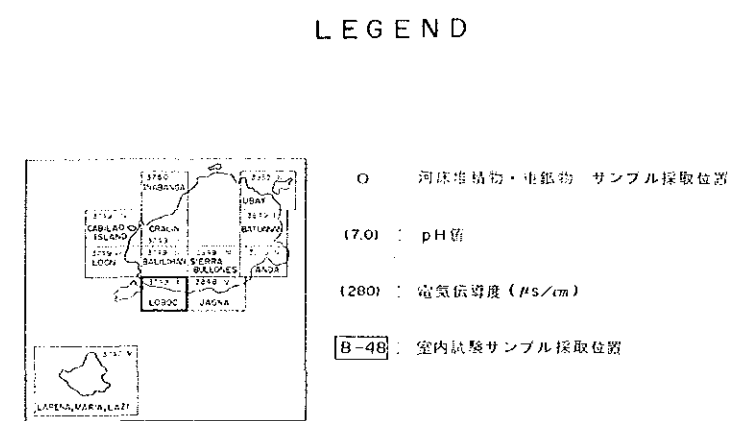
LEGEND

3760 I INABANGA

3752 I UBAY

3752 IV CABILAO ISLAND

3753 I CRAGIN

3753 II BATUAN

3752 III LOON

3753 II BALILIHAN

3753 III SIERRA BULLONES

ANDA

LOBOC

3848 IV JAGNA

3757 IV LAPENA, MARIA, LAZI

○ 河床堆積物・重鉱物 サンプル採取位置

(7.0) : pH値

(280) : 電気伝導度 ($\mu s/cm$)

8-48 : 室内試験サンプル採取位置